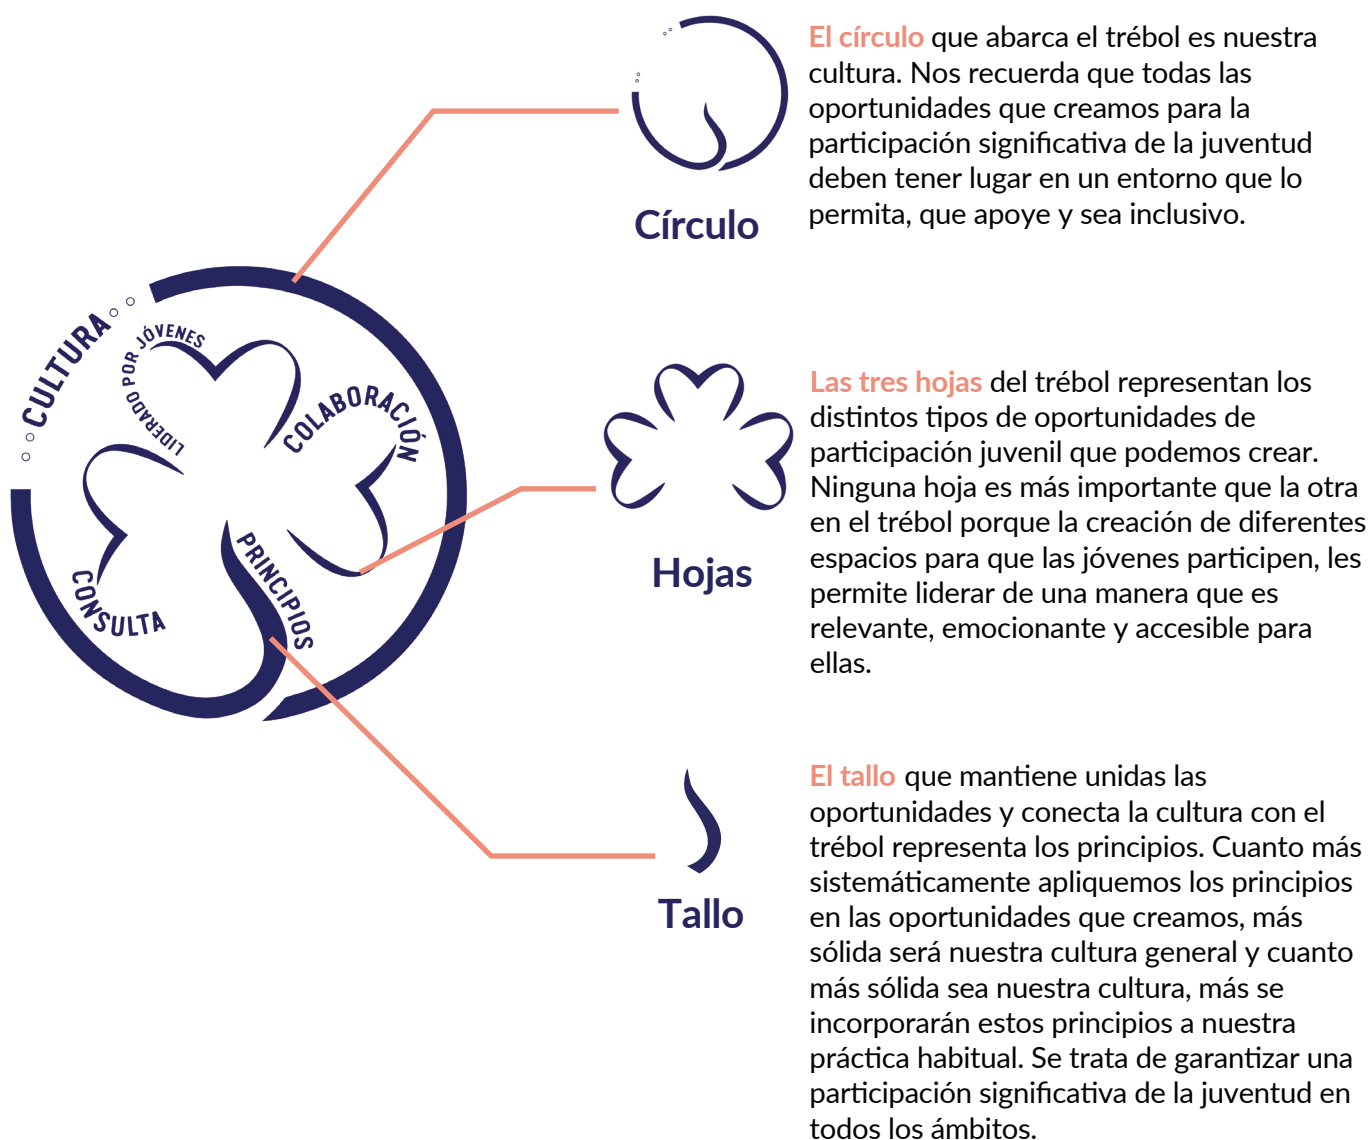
CULTURA

LIDERADO POR JÓVENES

COLABORACIÓN

CONSULTA

PRINCIPIOS

Círculo

El círculo que abarca el trébol es nuestra cultura. Nos recuerda que todas las oportunidades que creamos para la participación significativa de la juventud deben tener lugar en un entorno que lo permita, que apoye y sea inclusivo.

Hojas

Las tres hojas del trébol representan los distintos tipos de oportunidades de participación juvenil que podemos crear. Ninguna hoja es más importante que la otra en el trébol porque la creación de diferentes espacios para que las jóvenes participen, les permite liderar de una manera que es relevante, emocionante y accesible para ellas.

Tallo

El tallo que mantiene unidas las oportunidades y conecta la cultura con el trébol representa los principios. Cuanto más sistemáticamente apliquemos los principios en las oportunidades que creamos, más sólida será nuestra cultura general y cuanto más sólida sea nuestra cultura, más se incorporarán estos principios a nuestra práctica habitual. Se trata de garantizar una participación significativa de la juventud en todos los ámbitos.